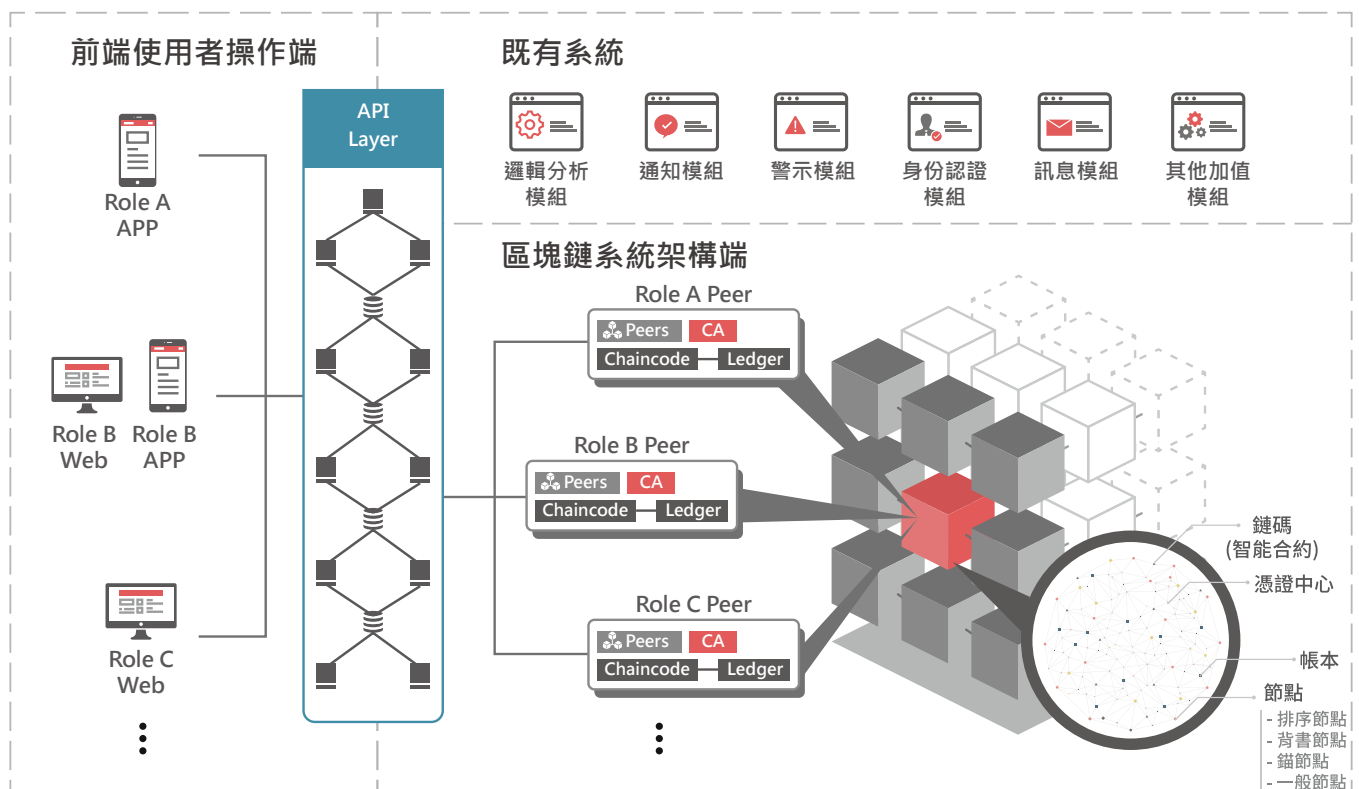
前端使用者操作端

Role A APP

Role B Web

Role B APP

Role C Web

API Layer

既有系統

邏輯分析模組

通知模組

警示模組

身份認證模組

訊息模組

其他加值模組

區塊鏈系統架構端

Role A Peer

Peers CA

Chaincode Ledger

Role B Peer

Peers CA

Chaincode Ledger

Role C Peer

Peers CA

Chaincode Ledger

鏈碼 (智能合約)

憑證中心

帳本

節點

- 排序節點
- 背書節點
- 錨節點
- 一般節點